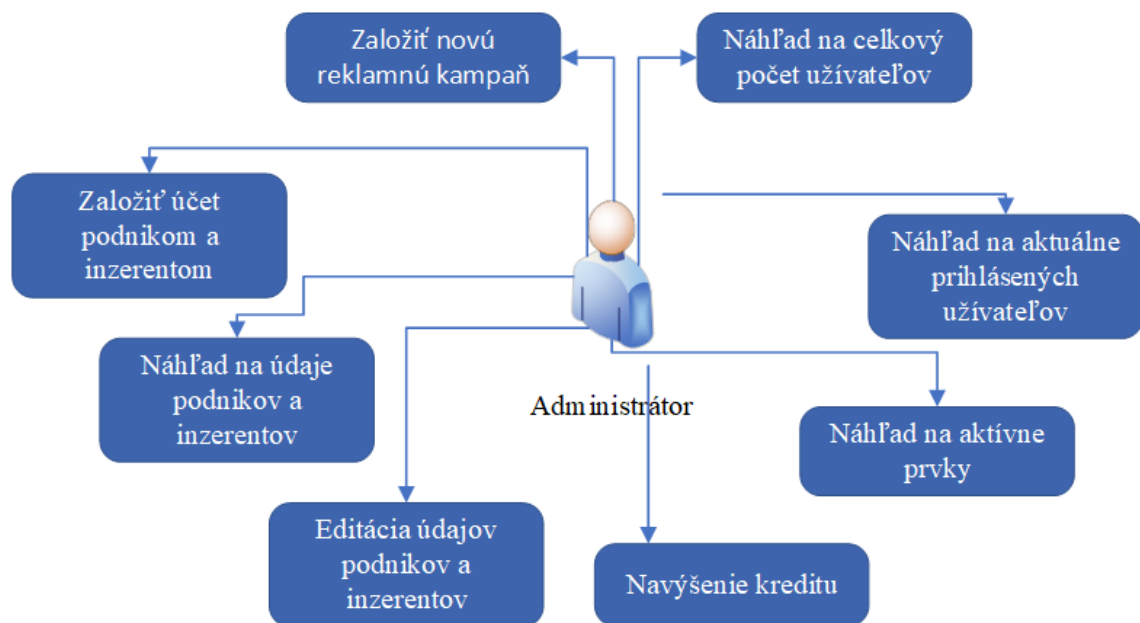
Založiť novú reklamnú kampaň

Náhľad na celkový počet užívateľov

Založiť účet podnikom a inzerentom

Náhľad na aktuálne prihlásených užívateľov

Náhľad na údaje podnikov a inzerentov

Administrátor

Náhľad na aktívne prvky

Editácia údajov podnikov a inzerentov

Navýšenie kreditu